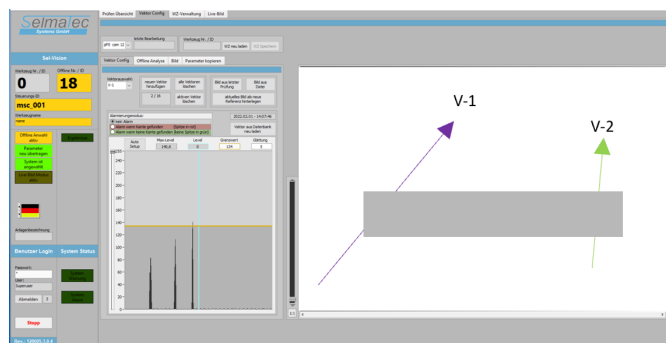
Selmatec
Systems GmbH

Sel-Vision

Werkzeug Nr. / ID
0
Offline Nr. / ID
18

Steuerungs ID
msc_001

Werkzeugname
name

Offline Anwahl aktiv
Parameter neu übertragen
System ist eingeschaltet
Live-Bild Fenster aktiv

Benutzer Login
System Status

Passwort
User
Supervisor
Abmelden
3

Stopp

Profilen Übersicht
Vektor Config
WZ-Verwaltung
Live Bild

letzte Bearbeitung
Werkzeug Nr. / ID
WZ neu laden
WZ Speichern

Vektor Config
Offline Analyse
Bild
Parameter kopieren

Vektorauswahl
V-1
neuen Vektor hinzufügen
alle Vektoren löschen
Bild aus letzter Prüfung
Bild aus Datei
2 / 16
aktiven Vektor löschen
aktuelles Bild als neue Referenz hinterlegen

Alarmierungsmodus
kein Alarm
Alarm wenn Kante gefunden
Alarm wenn keine Kante gefunden
2022.02.01 - 14:07:46
Vektor aus Datenbank neu laden

Auto Schw.
Max Level
145.6
Level
0
Grenzwert
134
Glättung
5

260
240
220
200
180
160
140
120
100
80
60
40
20
0

V-1
V-2